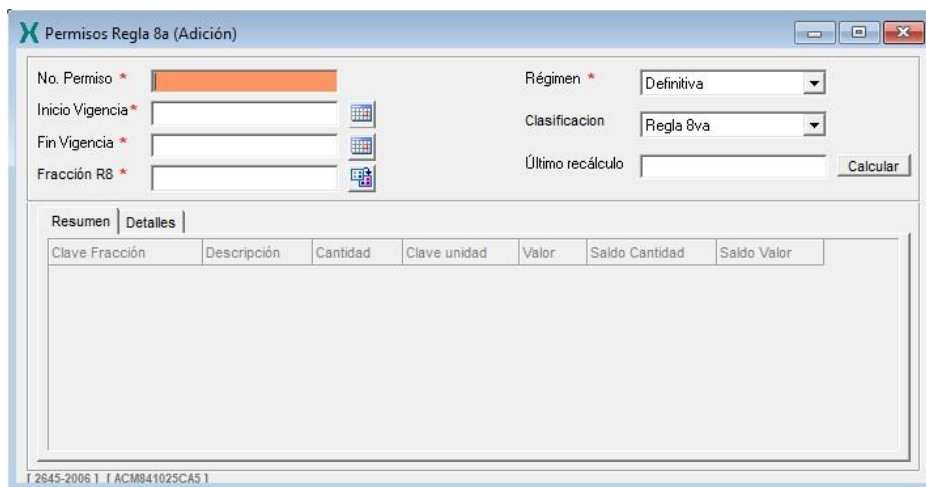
Permisos Regla 8a (Adición)

No. Permiso *
Inicio Vigencia*
Fin Vigencia *
Fracción R8 *

Régimen * Definitiva
Clasificacion Regla 8va
Último recálculo
Calcular

Resumen | Detalles

| Clave Fracción | Descripción | Cantidad | Clave unidad | Valor | Saldo Cantidad | Saldo Valor |
|---|---|---|---|---|---|---|

[ 2645-2006 ] [ ACM841025CA5 ]